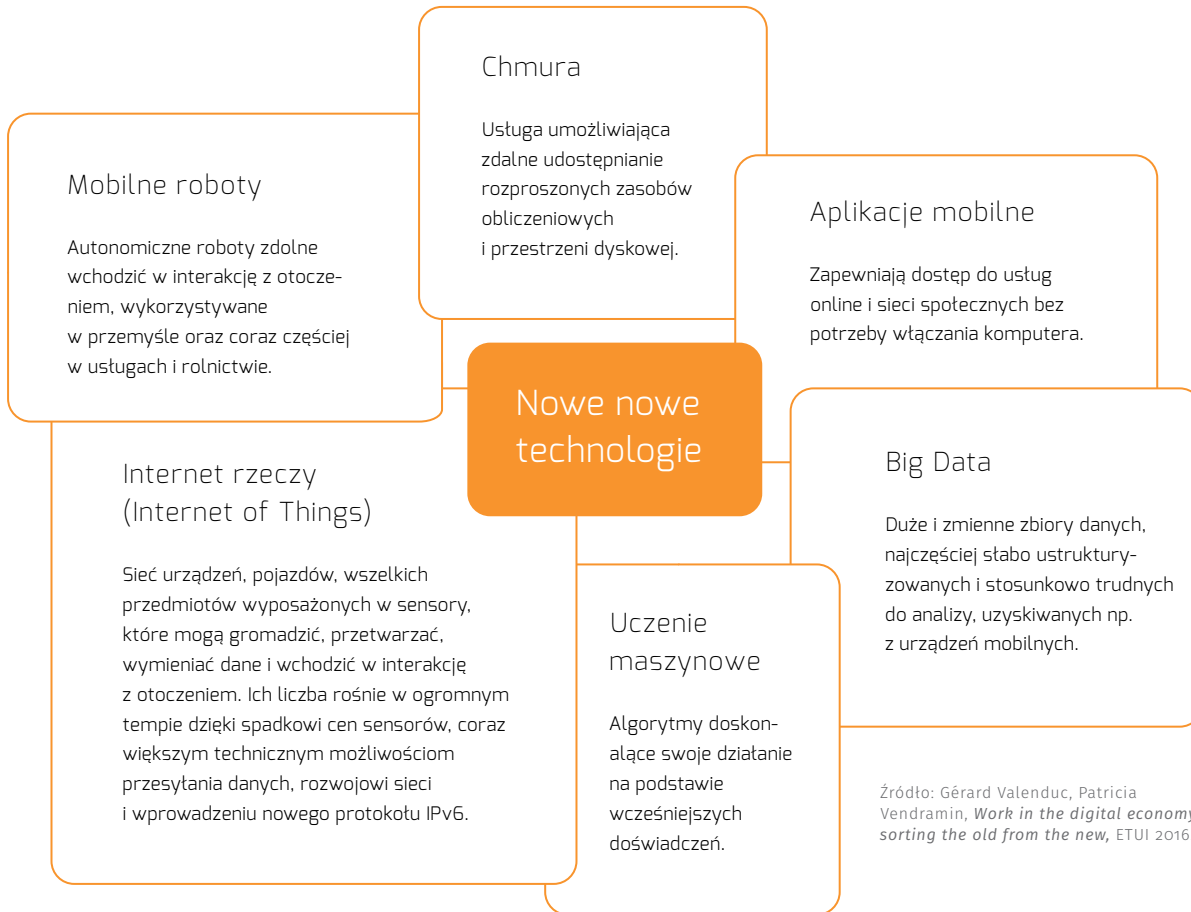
Chmura

Usługa umożliwiająca zdalne udostępnianie rozproszonych zasobów obliczeniowych i przestrzeni dyskowej.

Mobilne roboty

Autonomiczne roboty zdolne wchodzić w interakcję z otoczeniem, wykorzystywane w przemyśle oraz coraz częściej w usługach i rolnictwie.

Aplikacje mobilne

Zapewniają dostęp do usług online i sieci społecznych bez potrzeby włączania komputera.

Nowe nowe technologie

Big Data

Duże i zmienne zbiory danych, najczęściej słabo ustrukturyzowanych i stosunkowo trudnych do analizy, uzyskiwanych np. z urządzeń mobilnych.

Internet rzeczy (Internet of Things)

Sieć urządzeń, pojazdów, wszelkich przedmiotów wyposażonych w sensory, które mogą gromadzić, przetwarzać, wymieniać dane i wchodzić w interakcję z otoczeniem. Ich liczba rośnie w ogromnym tempie dzięki spadkowi cen sensorów, coraz większym technicznym możliwościom przesyłania danych, rozwojowi sieci i wprowadzeniu nowego protokołu IPv6.

Uczenie maszynowe

Algorytmy doskonalące swoje działanie na podstawie wcześniejszych doświadczeń.

Źródło: Gérard Valenduc, Patricia Vendramin, Work in the digital economy: sorting the old from the new, ETUI 2016